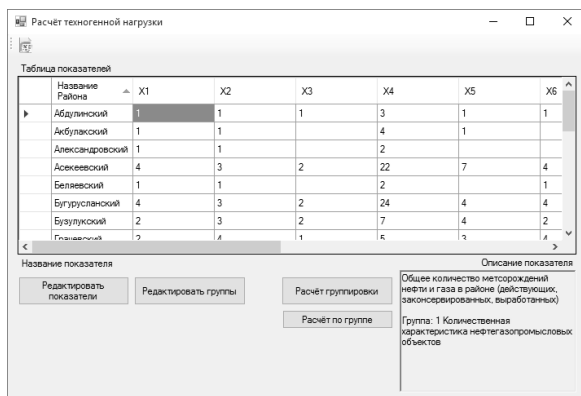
Расчёт техногенной нагрузки

Таблица показателей

| Название Района | X1 | X2 | X3 | X4 | X5 | X6 |
|---|---|---|---|---|---|---|
| Абдулинский | 1 | 1 | 1 | 3 | 1 | 1 |
| Акбулакский | 1 | 1 | | 4 | 1 | |
| Александровский | 1 | 1 | | 2 | | |
| Асекеевский | 4 | 3 | 2 | 22 | 7 | 4 |
| Беляевский | 1 | 1 | | 2 | | 1 |
| Бугурусланский | 4 | 3 | 2 | 24 | 4 | 4 |
| Бузулукский | 2 | 3 | 2 | 7 | 4 | 2 |
| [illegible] | 2 | 4 | 1 | 5 | 3 | 4 |

Название показателя

Описание показателя

Редактировать показатели

Редактировать группы

Расчёт группировки

Расчёт по группе

Общее количество метсорождений нефти и газа в районе (действующих, законсервированных, выработанных)

Группа: 1 Количественная характеристика нефтегазопромысловых объектов